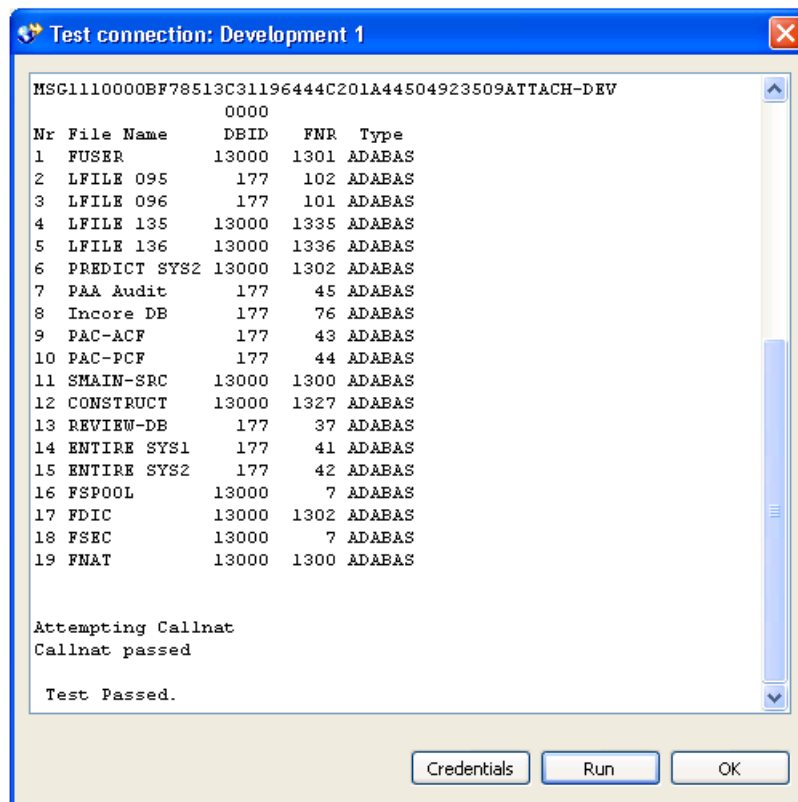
Test connection: Development 1

MSG1110000BF78513C31196444C201A44504923509ATTACH-DEV
0000

| Nr | File Name | DBID | FNR | Type |
|---|---|---|---|---|
| 1 | FUSER | 13000 | 1301 | ADABAS |
| 2 | LFILE 095 | 177 | 102 | ADABAS |
| 3 | LFILE 096 | 177 | 101 | ADABAS |
| 4 | LFILE 135 | 13000 | 1335 | ADABAS |
| 5 | LFILE 136 | 13000 | 1336 | ADABAS |
| 6 | PREDICT SYS2 | 13000 | 1302 | ADABAS |
| 7 | PAA Audit | 177 | 45 | ADABAS |
| 8 | Incore DB | 177 | 76 | ADABAS |
| 9 | PAC-ACF | 177 | 43 | ADABAS |
| 10 | PAC-PCF | 177 | 44 | ADABAS |
| 11 | SMAIN-SRC | 13000 | 1300 | ADABAS |
| 12 | CONSTRUCT | 13000 | 1327 | ADABAS |
| 13 | REVIEW-DB | 177 | 37 | ADABAS |
| 14 | ENTIRE SYS1 | 177 | 41 | ADABAS |
| 15 | ENTIRE SYS2 | 177 | 42 | ADABAS |
| 16 | FSPOOL | 13000 | 7 | ADABAS |
| 17 | FDIC | 13000 | 1302 | ADABAS |
| 18 | FSEC | 13000 | 7 | ADABAS |
| 19 | FNAT | 13000 | 1300 | ADABAS |

Attempting Callnat
Callnat passed

Test Passed.

Credentials Run OK